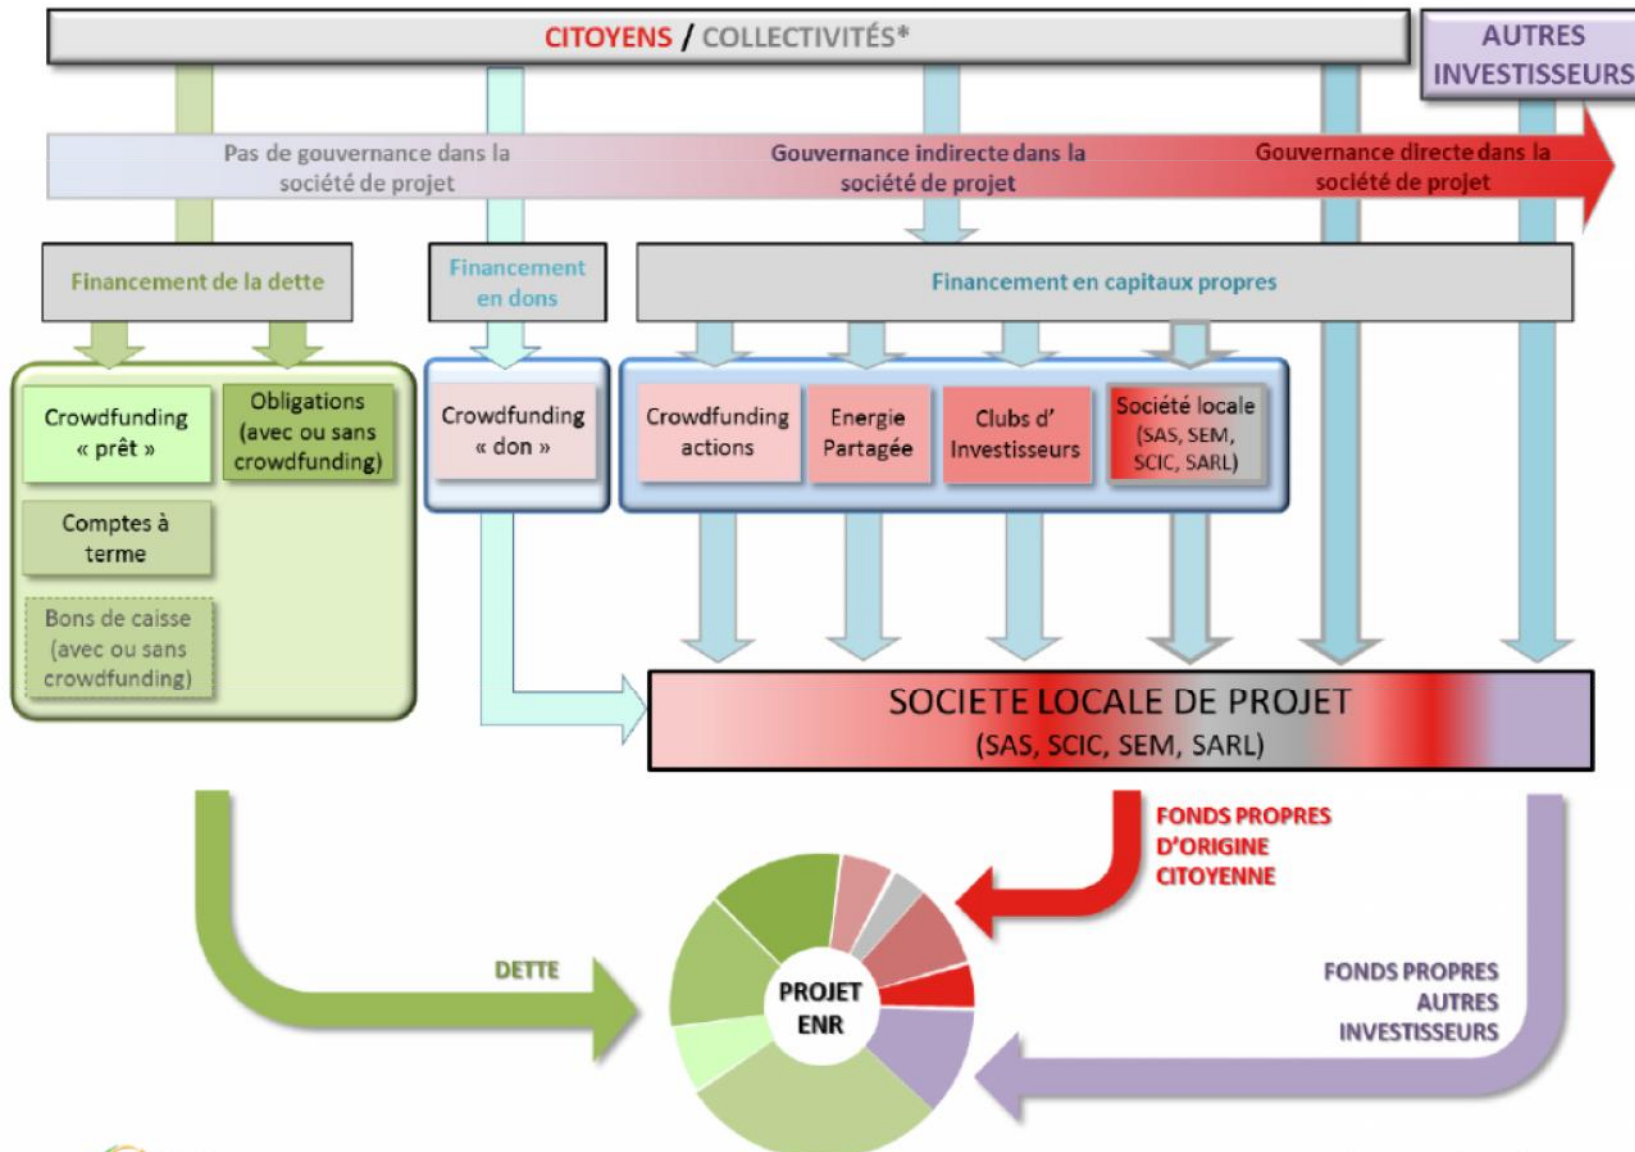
CITOYENS / COLLECTIVITÉS*

AUTRES INVESTISSEURS

Pas de gouvernance dans la société de projet

Gouvernance indirecte dans la société de projet

Gouvernance directe dans la société de projet

Financement de la dette

Financement en dons

Financement en capitaux propres

Crowdfunding « prêt »

Obligations (avec ou sans crowdfunding)

Comptes à terme

Bons de caisse (avec ou sans crowdfunding)

Crowdfunding « don »

Crowdfunding actions

Energie Partagée

Clubs d' Investisseurs

Société locale (SAS, SEM, SCIC, SARL)

SOCIETE LOCALE DE PROJET (SAS, SCIC, SEM, SARL)

FONDS PROPRES D'ORIGINE CITOYENNE

DETTE

PROJET ENR

FONDS PROPRES AUTRES INVESTISSEURS